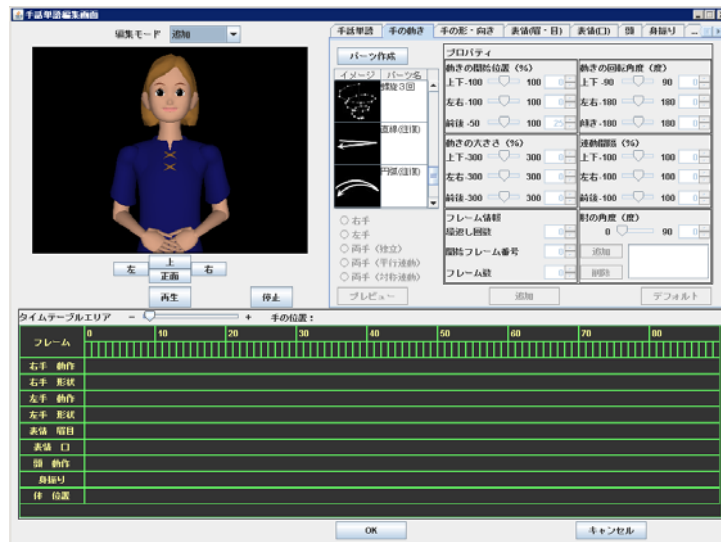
手話単語編集画面

編集モード 追加

手話単語 | 手の動き | 手の形・向き | 表情(眉・目) | 表情(口) | 顔 | 身振り | ...

パーツ作成

| イメージ | パーツ名 |
|---|---|
| | 螺旋3回 |
| | 直線(往復) |
| | 円弧(往復) |

プロパティ

動きの開始位置（%）
上下 -100 100 0
左右 -100 100 0
前後 -50 100 25

動きの回転角度（度）
上下 -90 90 0
左右 -180 180 0
前後 -180 180 0

動きの大きさ（%）
上下 -300 300 0
左右 -300 300 0
前後 -300 300 0

連動関節（%）
上下 -100 100 0
左右 -100 100 0
前後 -100 100 0

フレーム情報
繰返し回数 0
開始フレーム番号 0
フレーム数 0

肘の角度（度）
0 90 0
追加
削除

○ 右手
○ 左手
○ 両手（独立）
○ 両手（平行連動）
○ 両手（対称連動）

プレビュー
追加
デフォルト

上
左 正面 右
再生
停止

タイムテーブルエリア − + 手の位置：

フレーム 0 10 20 30 40 50 60 70 80
右手 動作
右手 形状
左手 動作
左手 形状
表情 眉目
表情 口
顔 動作
身振り
体 位置

OK
キャンセル